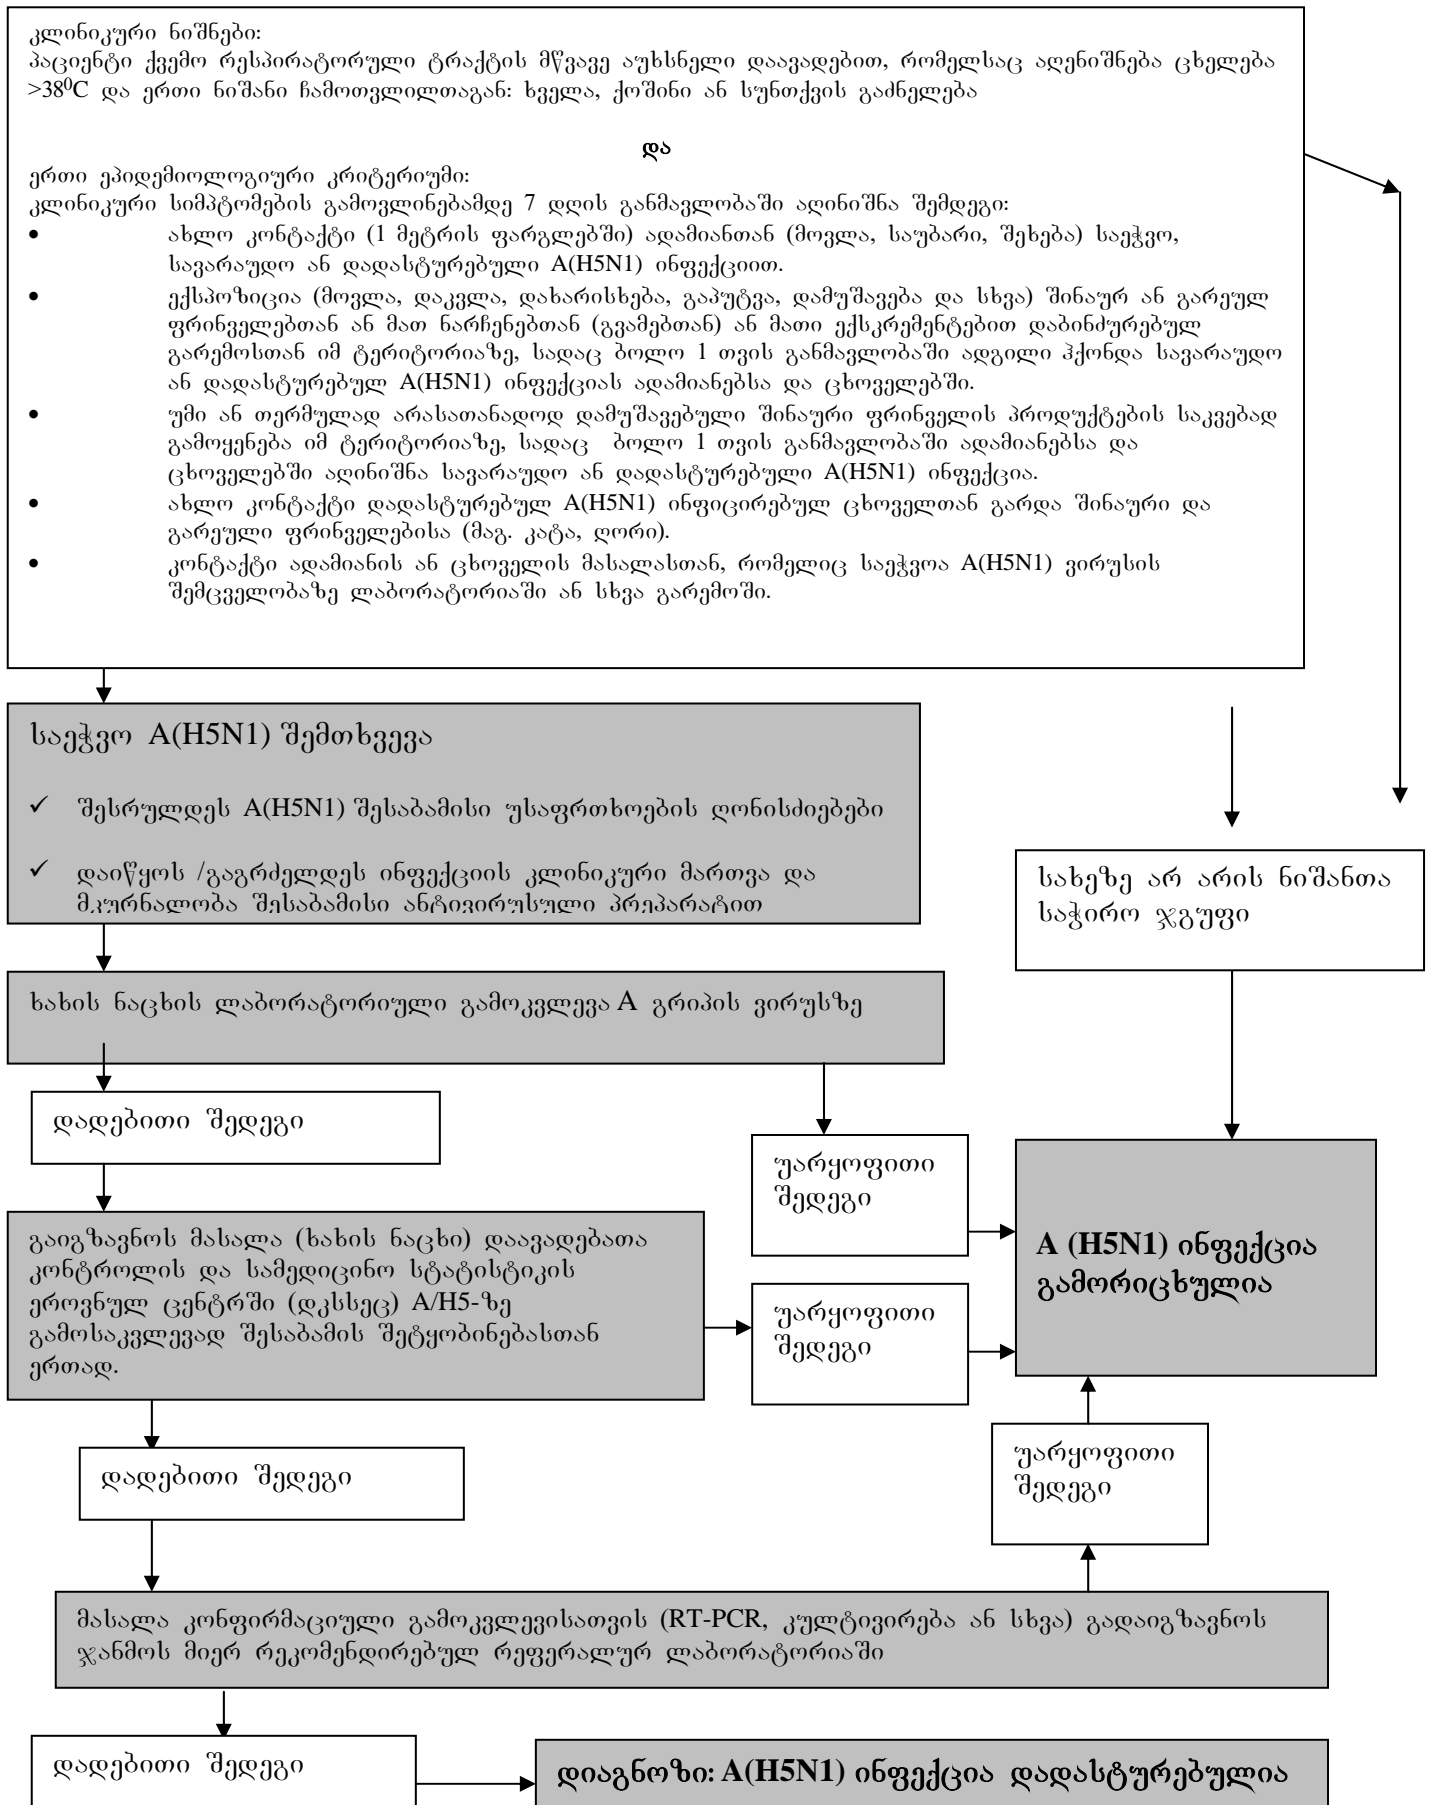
კლინიკური ნიშნები:
პაციენტი ქვემო რესპირატორული ტრაქტის მწვავე აუხსნელი დაავადებით, რომელსაც აღენიშნება ცხელება >38$^0$C და ერთი ნიშანი ჩამოთვლილთაგან: ხველა, ქოშინი ან სუნთქვის გაძნელება

და

ერთი ეპიდემიოლოგიური კრიტერიუმი:
კლინიკური სიმპტომების გამოვლინებამდე 7 დღის განმავლობაში აღინიშნა შემდეგი:
- ახლო კონტაქტი (1 მეტრის ფარგლებში) ადამიანთან (მოვლა, საუბარი, შეხება) საეჭვო, სავარაუდო ან დადასტურებული A(H5N1) ინფექციით.
- ექსპოზიცია (მოვლა, დაკვლა, დახარისხება, გაპუტვა, დამუშავება და სხვა) შინაურ ან გარეულ ფრინველებთან ან მათ ნარჩენებთან (გვამებთან) ან მათი ექსკრემენტებით დაბინძურებულ გარემოსთან იმ ტერიტორიაზე, სადაც ბოლო 1 თვის განმავლობაში ადგილი ჰქონდა სავარაუდო ან დადასტურებულ A(H5N1) ინფექციას ადამიანებსა და ცხოველებში.
- უმი ან თერმულად არასათანადოდ დამუშავებული შინაური ფრინველის პროდუქტების საკვებად გამოყენება იმ ტერიტორიაზე, სადაც ბოლო 1 თვის განმავლობაში ადამიანებსა და ცხოველებში აღინიშნა სავარაუდო ან დადასტურებული A(H5N1) ინფექცია.
- ახლო კონტაქტი დადასტურებულ A(H5N1) ინფიცირებულ ცხოველთან გარდა შინაური და გარეული ფრინველებისა (მაგ. კატა, ღორი).
- კონტაქტი ადამიანის ან ცხოველის მასალასთან, რომელიც საეჭვოა A(H5N1) ვირუსის შემცველობაზე ლაბორატორიაში ან სხვა გარემოში.

საეჭვო A(H5N1) შემთხვევა
✓ შესრულდეს A(H5N1) შესაბამისი უსაფრთხოების ღონისძიებები
✓ დაიწყოს /გაგრძელდეს ინფექციის კლინიკური მართვა და მკურნალობა შესაბამისი ანტივირუსული პრეპარატით

სახეზე არ არის ნიშანთა საჭირო ჯგუფი

ხახის ნაცხის ლაბორატორიული გამოკვლევა A გრიპის ვირუსზე

დადებითი შედეგი

უარყოფითი შედეგი

გაიგზავნოს მასალა (ხახის ნაცხი) დაავადებათა კონტროლის და სამედიცინო სტატისტიკის ეროვნულ ცენტრში (დკსსეც) A/H5-ზე გამოსაკვლევად შესაბამის შეტყობინებასთან ერთად.

უარყოფითი შედეგი

A (H5N1) ინფექცია გამორიცხულია

დადებითი შედეგი

უარყოფითი შედეგი

მასალა კონფირმაციული გამოკვლევისათვის (RT-PCR, კულტივირება ან სხვა) გადაიგზავნოს ჯანმოს მიერ რეკომენდირებულ რეფერალურ ლაბორატორიაში

დადებითი შედეგი

დიაგნოზი: A(H5N1) ინფექცია დადასტურებულია